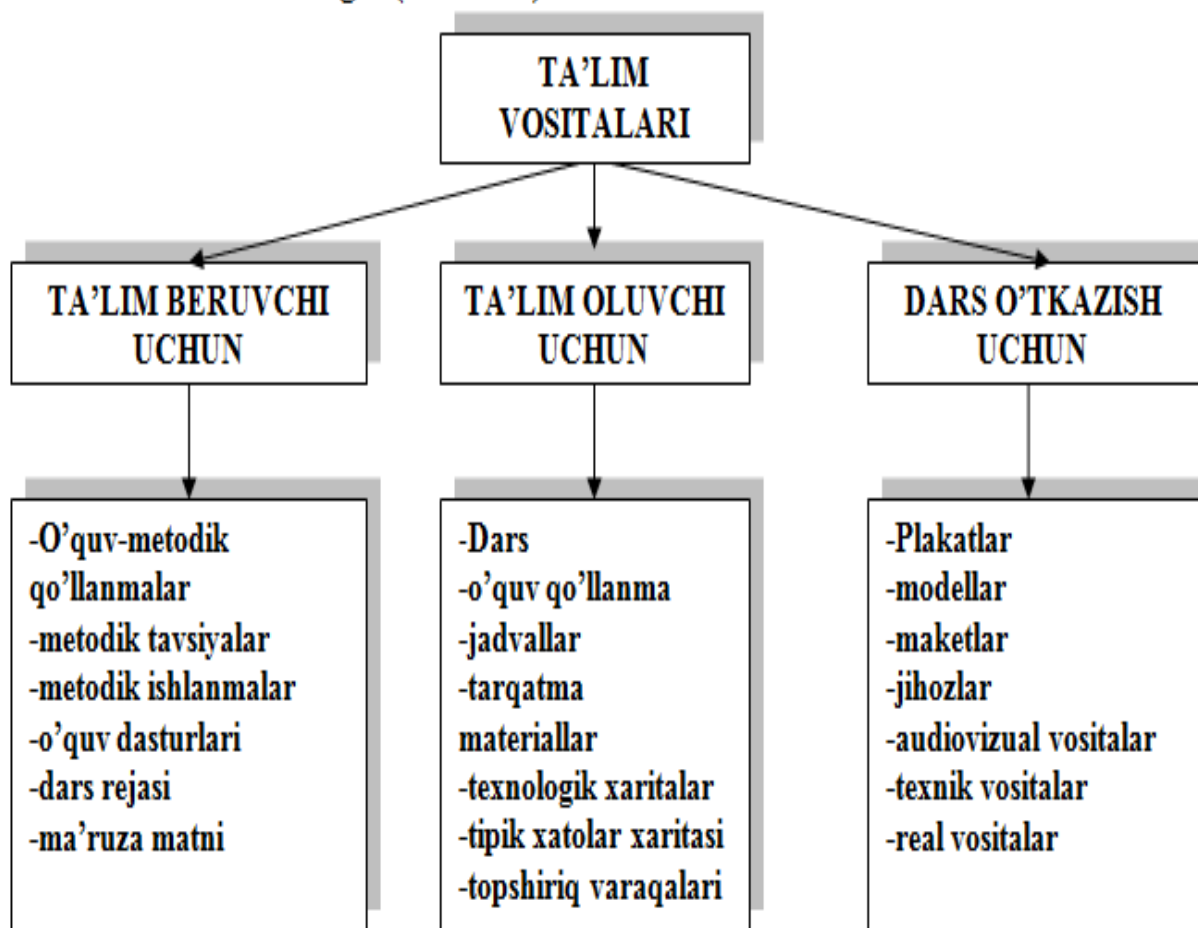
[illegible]

TA'LIM VOSITALARI

TA'LIM BERUVCHI UCHUN

TA'LIM OLUVCHI UCHUN

DARS O'TKAZISH UCHUN

-O'quv-metodik qo'llanmalar
-metodik tavsiyalar
-metodik ishlanmalar
-o'quv dasturlari
-dars rejasi
-ma'ruza matni

-Dars
-o'quv qo'llanma
-jadvallar
-tarqatma materiallar
-texnologik xaritalar
-tipik xatolar xaritasi
-topshiriq varaqalari

-Plakatlar
-modellar
-maketlar
-jihozlar
-audiovizual vositalar
-texnik vositalar
-real vositalar